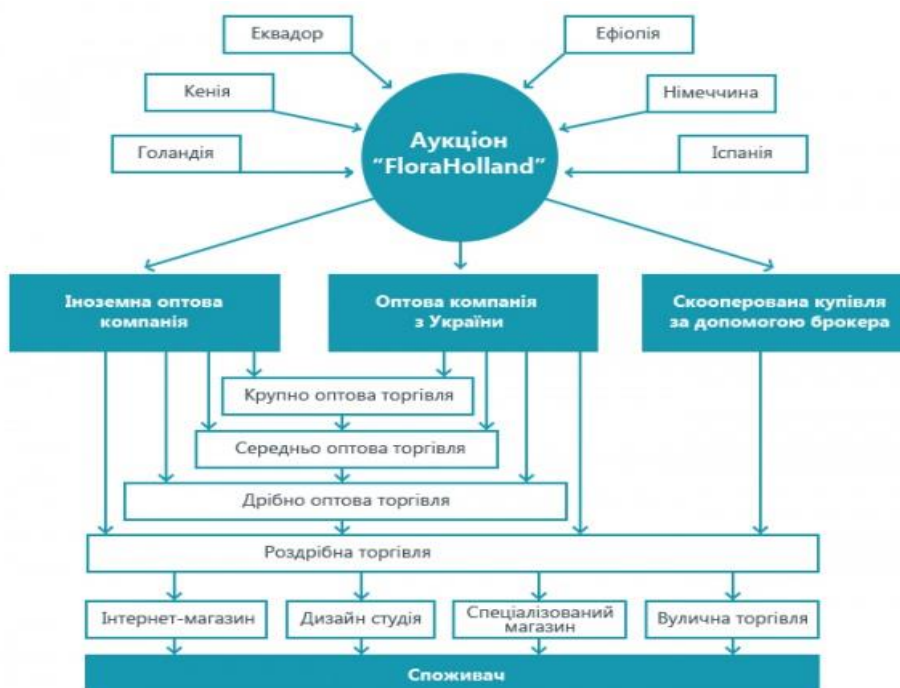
Еквадор

Ефіопія

Кенія

Німеччина

Голандія

Аукціон "FloraHolland"

Іспанія

Іноземна оптова компанія

Оптова компанія з України

Скооперована купівля за допомогою брокера

Крупно оптова торгівля

Середньо оптова торгівля

Дрібно оптова торгівля

Роздрібна торгівля

Інтернет-магазин

Дизайн студія

Спеціалізований магазин

Вулична торгівля

Споживач